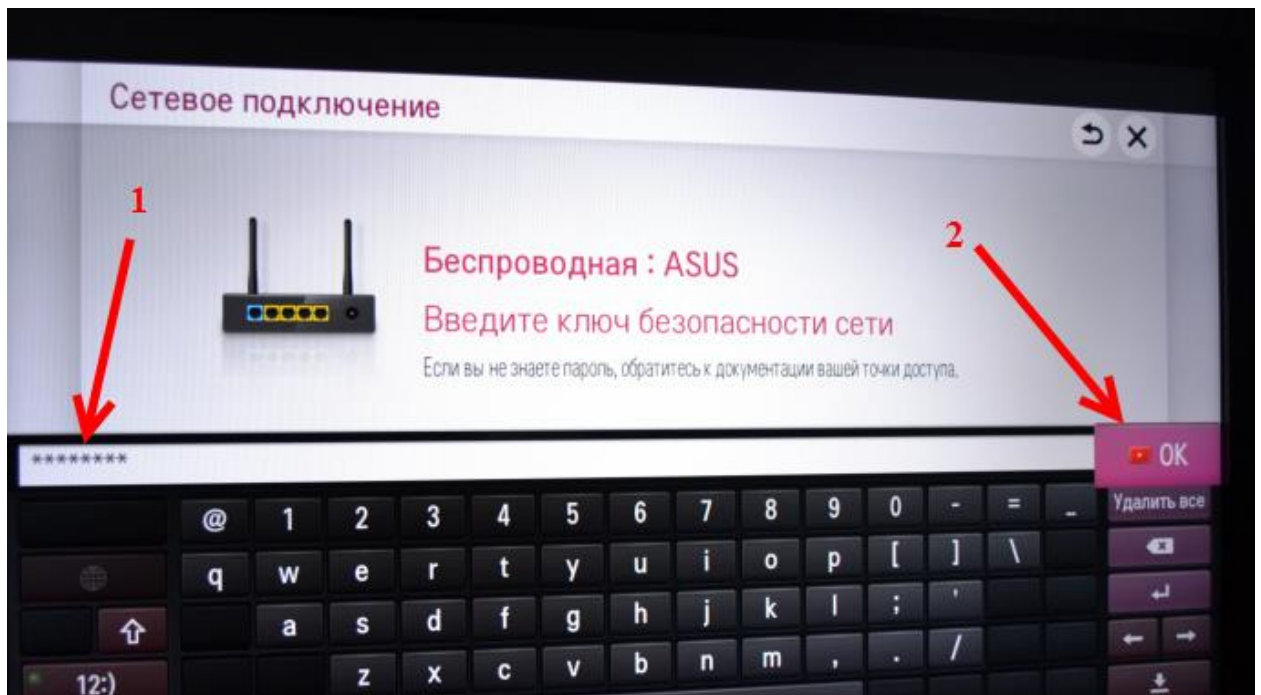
Сетевое подключение

1

2

Беспроводная : ASUS

Введите ключ безопасности сети

Если вы не знаете пароль, обратитесь к документации вашей точки доступа.

********

OK

Удалить все

@ 1 2 3 4 5 6 7 8 9 0 - = _

q w e r t y u i o p [ ] \

a s d f g h j k l ; '

z x c v b n m , . /

12:)